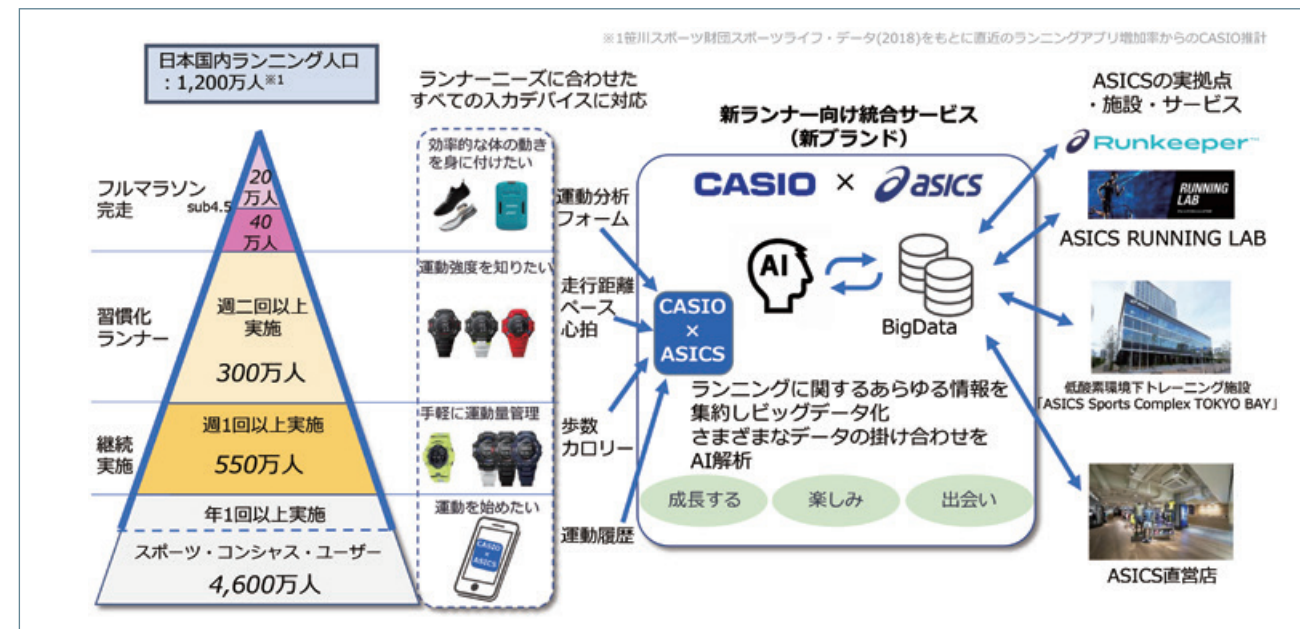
※1笹川スポーツ財団スポーツライフ・データ(2018)をもとに直近のランニングアプリ増加率からのCASIO推計

日本国内ランニング人口
：1,200万人※1

フルマラソン完走
sub4.5
20万人
40万人

習慣化ランナー
週二回以上実施
300万人

継続実施
週1回以上実施
550万人

年1回以上実施

スポーツ・コンシャス・ユーザー
4,600万人

ランナーニーズに合わせた
すべての入力デバイスに対応

効率的な体の動きを身に付けたい

運動強度を知りたい

手軽に運動量管理

運動を始めたい

CASIO × ASICS

運動分析
フォーム

走行距離
ペース
心拍

歩数
カロリー

運動履歴

新ランナー向け統合サービス
（新ブランド）

CASIO × asics

CASIO
×
ASICS

AI

BigData

ランニングに関するあらゆる情報を
集約しビッグデータ化
さまざまなデータの掛け合わせを
AI解析

成長する
楽しみ
出会い

ASICSの実拠点
・施設・サービス

Runkeeper™

RUNNING LAB

ASICS RUNNING LAB

低酸素環境下トレーニング施設
「ASICS Sports Complex TOKYO BAY」

ASICS直営店